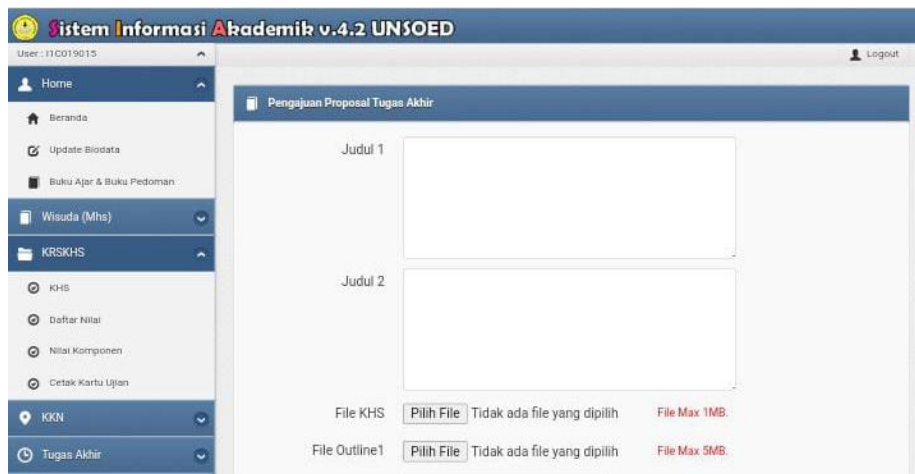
Sistem Informasi Akademik v.4.2 UNSOED

User : I1C019015

Logout

Home

Beranda

Update Biodata

Buku Ajar & Buku Pedoman

Wisuda (Mhs)

KRSKHS

KHS

Daftar Nilai

Nilai Komponen

Cetak Kartu Ujian

KKN

Tugas Akhir

Pengajuan Proposal Tugas Akhir

Judul 1

Judul 2

File KHS Pilih File Tidak ada file yang dipilih File Max 1MB.

File Outline1 Pilih File Tidak ada file yang dipilih File Max 5MB.